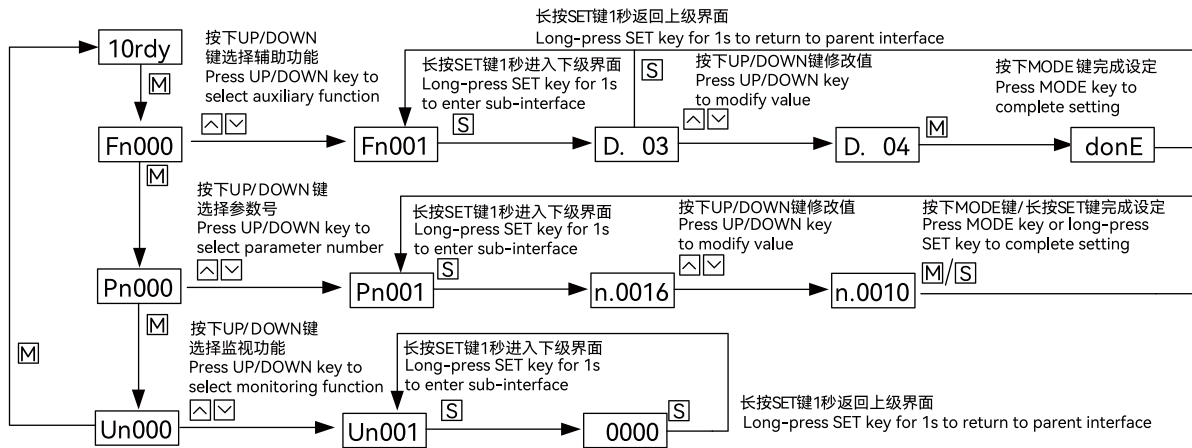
长按SET键1秒返回上级界面
Long-press SET key for 1s to return to parent interface

10rdy

M

按下UP/DOWN键选择辅助功能
Press UP/DOWN key to select auxiliary function

∧∨

Fn000

长按SET键1秒进入下级界面
Long-press SET key for 1s to enter sub-interface

S

Fn001

S

按下UP/DOWN键修改值
Press UP/DOWN key to modify value

∧∨

D. 03

M

D. 04

按下MODE键完成设定
Press MODE key to complete setting

donE

M

按下UP/DOWN键选择参数号
Press UP/DOWN key to select parameter number

∧∨

Pn000

长按SET键1秒进入下级界面
Long-press SET key for 1s to enter sub-interface

S

Pn001

按下UP/DOWN键修改值
Press UP/DOWN key to modify value

∧∨

n.0016

n.0010

按下MODE键/长按SET键完成设定
Press MODE key or long-press SET key to complete setting

M/S

M

M

按下UP/DOWN键选择监视功能
Press UP/DOWN key to select monitoring function

∧∨

Un000

长按SET键1秒进入下级界面
Long-press SET key for 1s to enter sub-interface

S

Un001

S

0000

长按SET键1秒返回上级界面
Long-press SET key for 1s to return to parent interface